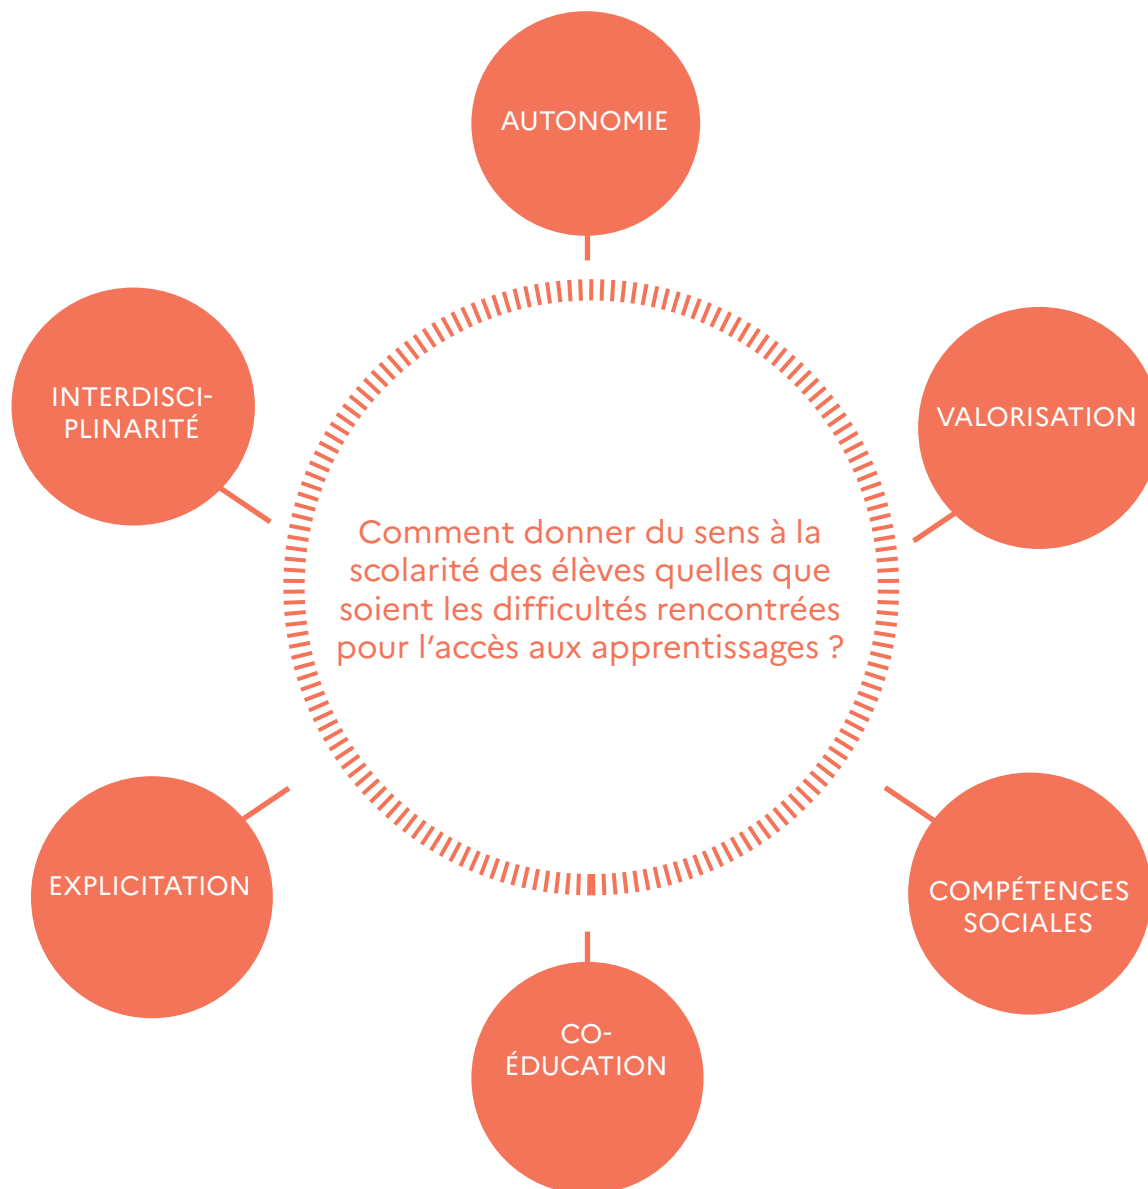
AUTONOMIE

INTERDISCIPLINARITÉ

VALORISATION

Comment donner du sens à la scolarité des élèves quelles que soient les difficultés rencontrées pour l’accès aux apprentissages ?

EXPLICITATION

COMPÉTENCES SOCIALES

CO-ÉDUCATION